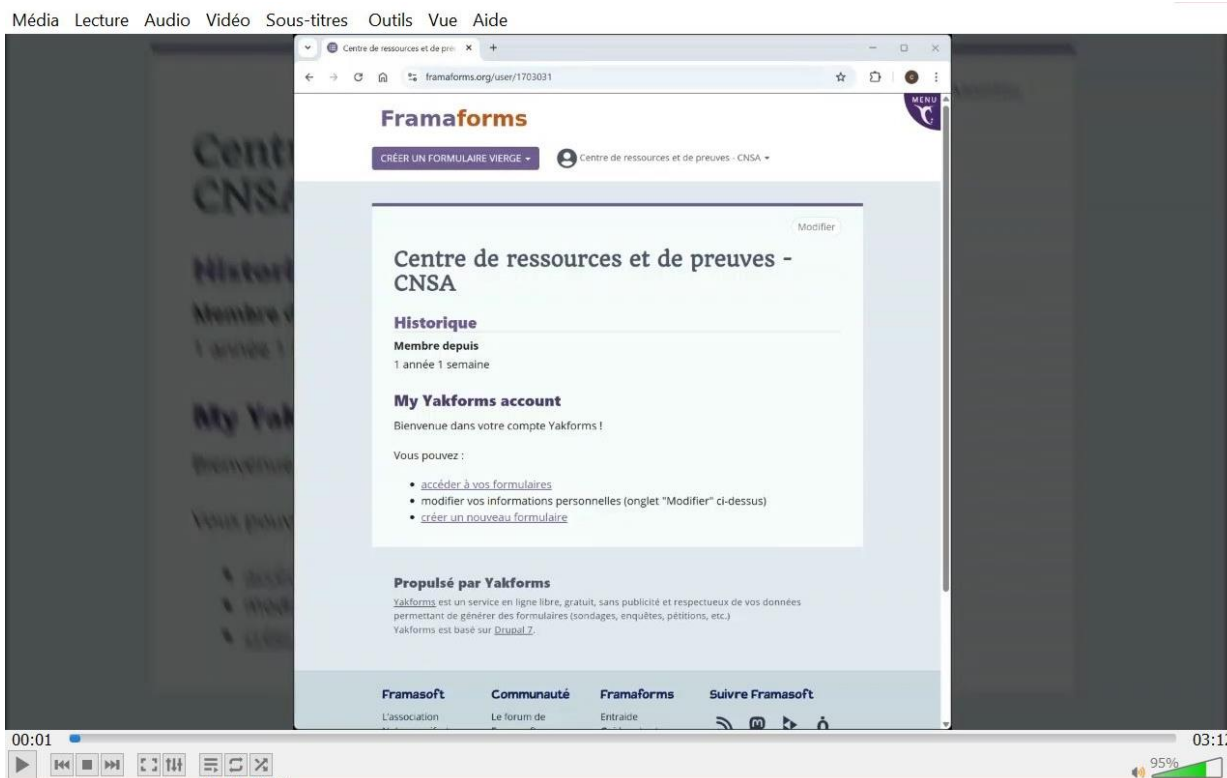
Média Lecture Audio Vidéo Sous-titres Outils Vue Aide

Centre de ressources et de pre ×

framaforms.org/user/1703031

MENU

Framaforms

CRÉER UN FORMULAIRE VIERGE ▾

Centre de ressources et de preuves - CNSA ▾

Modifier

Centre de ressources et de preuves - CNSA

Historique

Membre depuis

1 année 1 semaine

My Yakforms account

Bienvenue dans votre compte Yakforms !

Vous pouvez :

- accéder à vos formulaires
- modifier vos informations personnelles (onglet "Modifier" ci-dessus)
- créer un nouveau formulaire

Propulsé par Yakforms

Yakforms est un service en ligne libre, gratuit, sans publicité et respectueux de vos données permettant de générer des formulaires (sondages, enquêtes, pétitions, etc.)
Yakforms est basé sur Drupal 7.

Framasoft | Communauté | Framaforms | Suivre Framasoft

L'association | Le forum de | Entraide

00:01

03:1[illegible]

95%